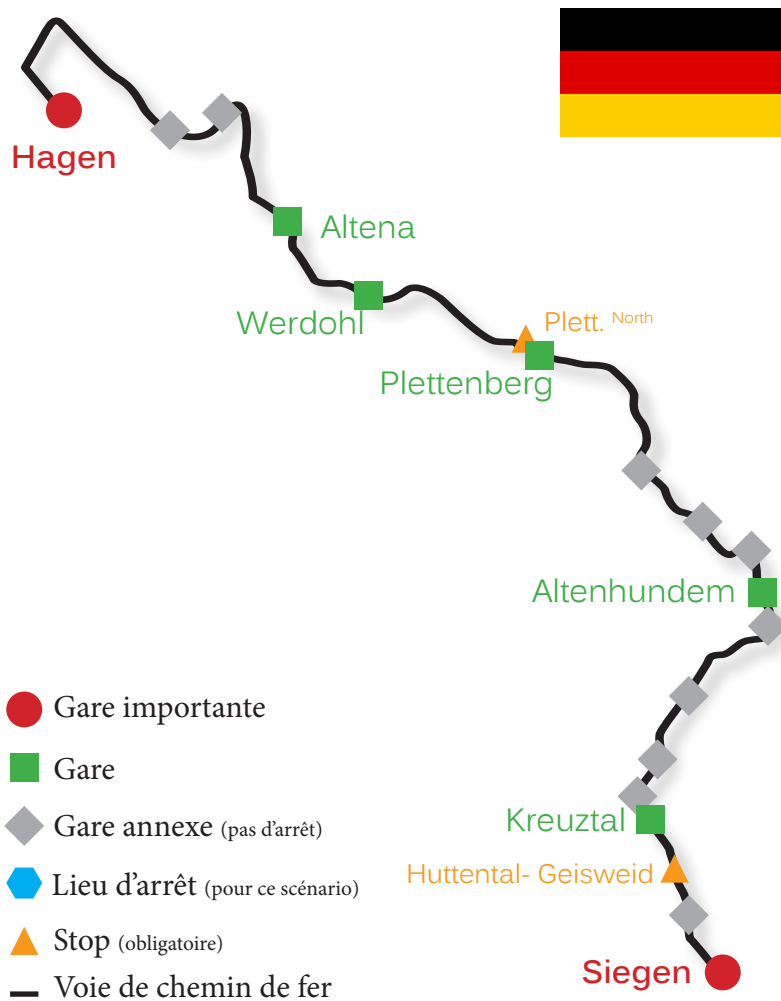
Hagen

Altena

Werdohl

Plett. North

Plettenberg

Altenhundem

Kreuztal

Huttental- Geisweid

Siegen

Gare importante

Gare

Gare annexe (pas d'arrêt)

Lieu d'arrêt (pour ce scénario)

Stop (obligatoire)

Voie de chemin de fer